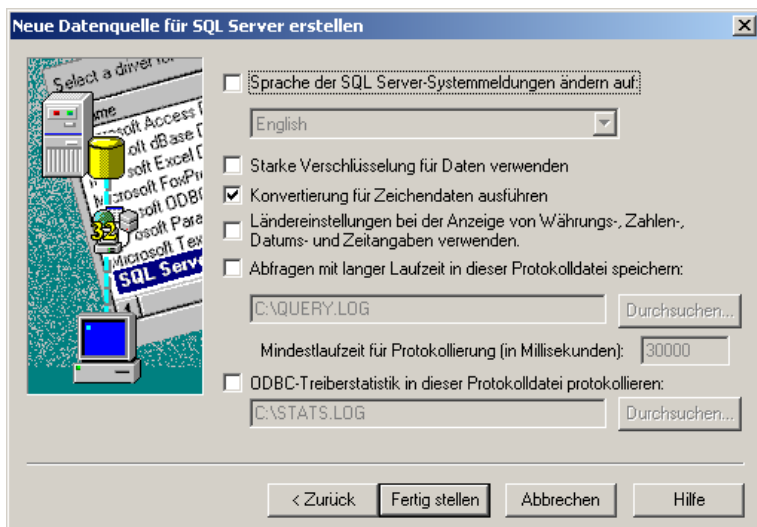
Neue Datenquelle für SQL Server erstellen

Select a driver for
Name
Microsoft Access
Microsoft dBase
Microsoft Excel
Microsoft FoxPro
Microsoft ODBC
Microsoft Para
Microsoft Tex
SQL Serv
32

Sprache der SQL Server-Systemmeldungen ändern auf:

English

Starke Verschlüsselung für Daten verwenden

Konvertierung für Zeichendaten ausführen

Ländereinstellungen bei der Anzeige von Währungs-, Zahlen-, Datums- und Zeitangaben verwenden.

Abfragen mit langer Laufzeit in dieser Protokolldatei speichern:

C:\QUERY.LOG

Durchsuchen...

Mindestlaufzeit für Protokollierung (in Millisekunden): 30000

ODBC-Treiberstatistik in dieser Protokolldatei protokollieren:

C:\STATS.LOG

Durchsuchen...

< Zurück

Fertig stellen

Abbrechen

Hilfe